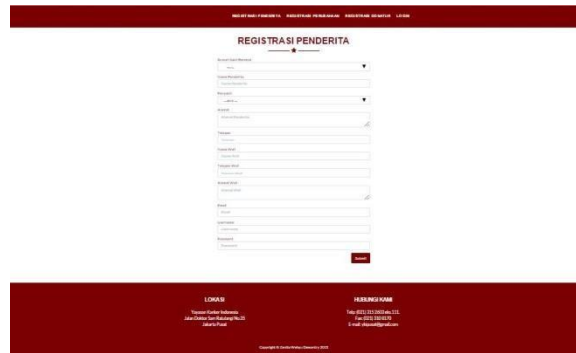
REGISTRASI PENDERITA REGISTRASI PENGGALANG REGISTRASI DONATUR LOGIN

REGISTRASI PENDERITA

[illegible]
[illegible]
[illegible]
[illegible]
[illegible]
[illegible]
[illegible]
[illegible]
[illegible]
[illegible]
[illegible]
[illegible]
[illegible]
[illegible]
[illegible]
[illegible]
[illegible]
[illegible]
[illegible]

Submit

LOKASI

Yayasan Kanker Indonesia
Jalan Dokter Sam Ratulangi No.35
Jakarta Pusat

HUBUNGI KAMI

Telp: (021) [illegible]
Fax: (021) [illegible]
E-mail: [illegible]

Copyright © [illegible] 2015